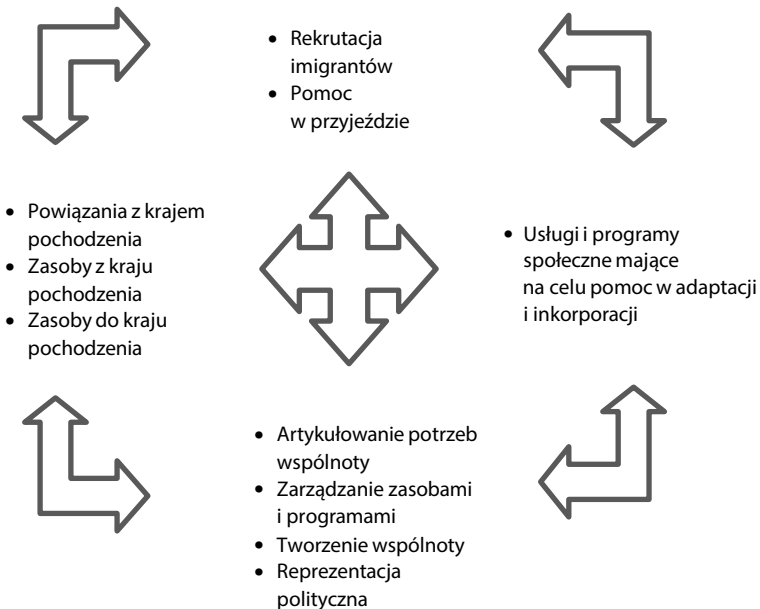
• Rekrutacja imigrantów
• Pomoc w przyjeździe

• Powiązania z krajem pochodzenia
• Zasoby z kraju pochodzenia
• Zasoby do kraju pochodzenia

• Usługi i programy społeczne mające na celu pomoc w adaptacji i inkorporacji

• Artykułowanie potrzeb wspólnoty
• Zarządzanie zasobami i programami
• Tworzenie wspólnoty
• Reprezentacja polityczna